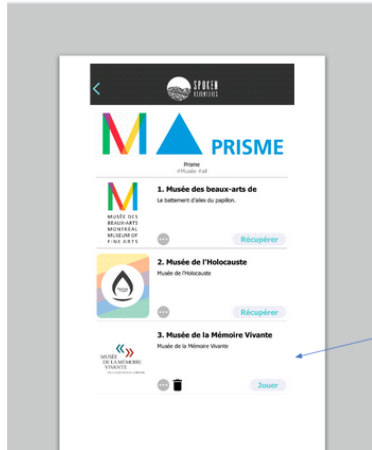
SPOKEN ADVENTURES

PRISME

Prisme
#Musée #all

MUSÉE DES BEAUX-ARTS MONTRÉAL MUSEUM OF FINE ARTS

1. Musée des beaux-arts de

Le battement d'ailes du papillon.

Récupérer

2. Musée de l'Holocauste

Musée de l'Holocauste

Récupérer

MUSÉE DE LA MÉMOIRE VIVANTE

3. Musée de la Mémoire Vivante

Musée de la Mémoire Vivante

Jouer